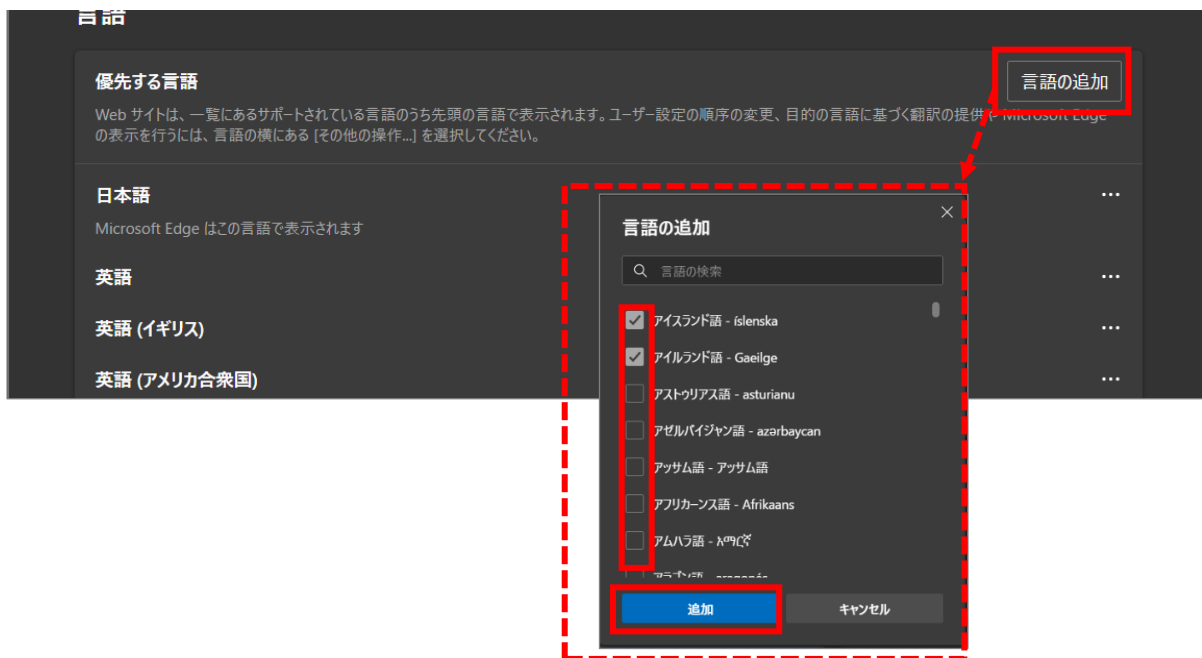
言語

優先する言語

言語の追加

Web サイトは、一覧にあるサポートされている言語のうち先頭の言語で表示されます。ユーザー設定の順序の変更、目的の言語に基づく翻訳の提供や Microsoft Edge の表示を行うには、言語の横にある [その他の操作...] を選択してください。

日本語

Microsoft Edge はこの言語で表示されます

英語

英語 (イギリス)

英語 (アメリカ合衆国)

言語の追加

言語の検索

アイスランド語 - íslenska

アイルランド語 - Gaeilge

アストゥリアス語 - asturianu

アゼルバイジャン語 - azərbaycan

アッサム語 - アッサム語

アフリカーンス語 - Afrikaans

アムハラ語 - አማርኛ

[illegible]

追加

キャンセル